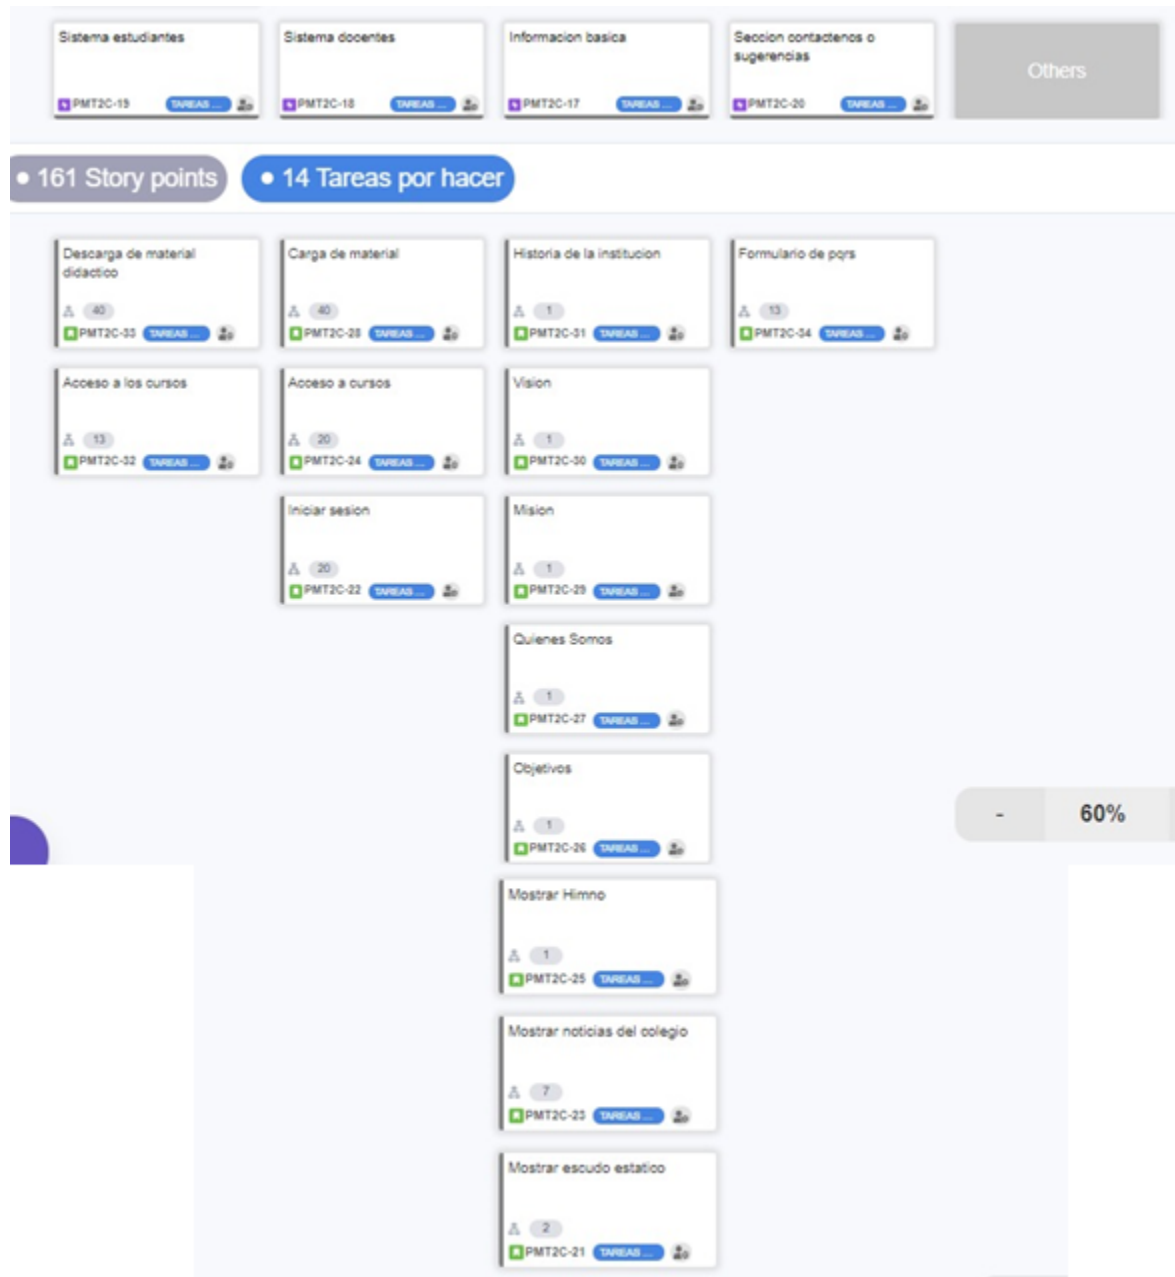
Sistema estudiantes
PMT2C-19 TAREAS ...

Sistema docentes
PMT2C-18 TAREAS ...

Informacion basica
PMT2C-17 TAREAS ...

Seccion contactenos o sugerencias
PMT2C-20 TAREAS ...

Others

• 161 Story points

• 14 Tareas por hacer

Descarga de material didactico
40
PMT2C-33 TAREAS ...

Carga de material
40
PMT2C-28 TAREAS ...

Historia de la institucion
1
PMT2C-31 TAREAS ...

Formulario de pqrs
13
PMT2C-34 TAREAS ...

Acceso a los cursos
13
PMT2C-32 TAREAS ...

Acceso a cursos
20
PMT2C-24 TAREAS ...

Vision
1
PMT2C-30 TAREAS ...

Iniciar sesion
20
PMT2C-22 TAREAS ...

Mision
1
PMT2C-29 TAREAS ...

Quienes Somos
1
PMT2C-27 TAREAS ...

Objetivos
1
PMT2C-26 TAREAS ...

- 60%

Mostrar Himno
1
PMT2C-25 TAREAS ...

Mostrar noticias del colegio
7
PMT2C-23 TAREAS ...

Mostrar escudo estatico
2
PMT2C-21 TAREAS ...